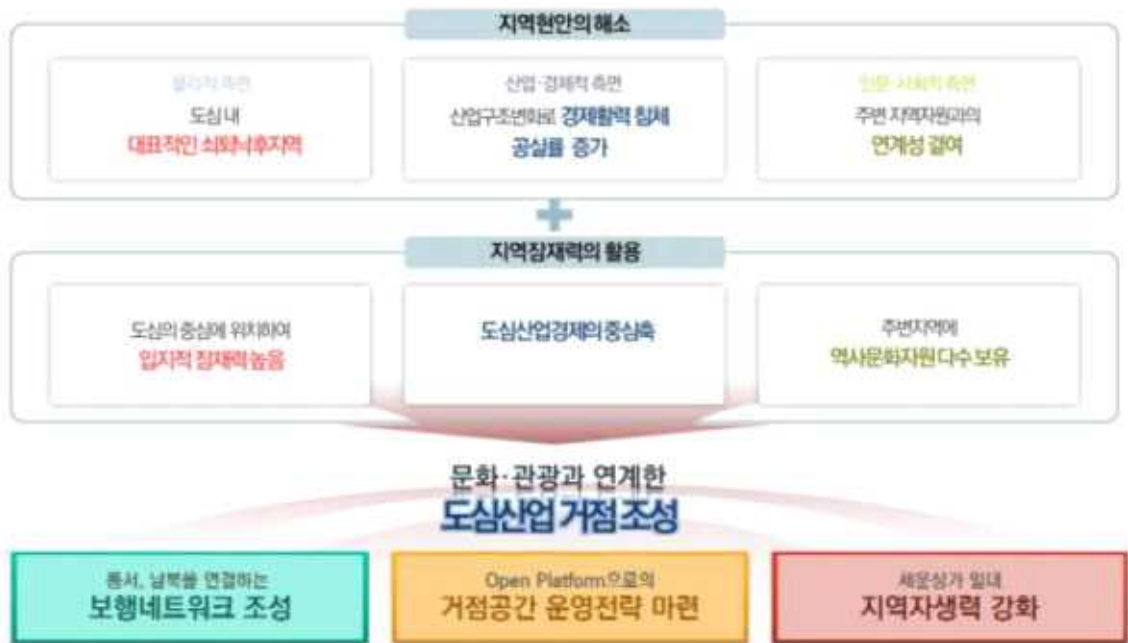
지역현안의 해소

물리적 측면
도심 내
대표적인 쇠퇴낙후지역

산업·경제적 측면
산업구조변화로 경제활력 침체
공실률 증가

인문·사회적 측면
주변 지역자원과의
연계성 결여

지역잠재력의 활용

도심의 중심에 위치하여
입지적 잠재력 높음

도심산업경제의 중심축

주변지역에
역사문화자원 다수 보유

문화·관광과 연계한
도심산업 거점조성

동서, 남북을 연결하는
보행네트워크 조성

Open Platform으로의
거점공간 운영전략 마련

세운상가 일대
지역자생력 강화